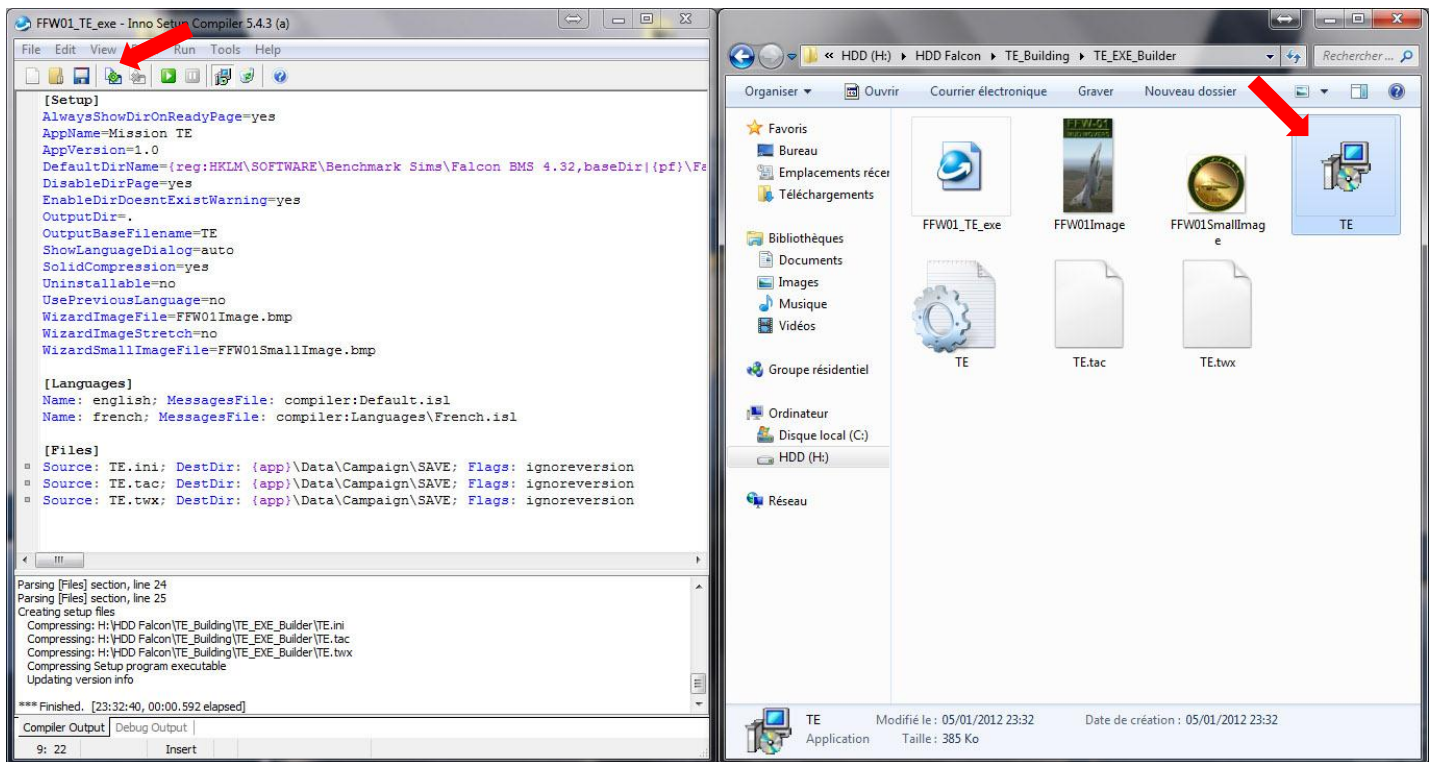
FFW01_TE_exe - Inno Setup Compiler 5.4.3 (a)

File Edit View Run Tools Help

[Setup]
AlwaysShowDirOnReadyPage=yes
AppName=Mission TE
AppVersion=1.0
DefaultDirName={reg:HKLM\SOFTWARE\Benchmark Sims\Falcon BMS 4.32,baseDir|{pf}\Fa
DisablDirPage=yes
EnableDirDoesntExistWarning=yes
OutputDir=.
OutputBaseFilename=TE
ShowLanguageDialog=auto
SolidCompression=yes
Uninstallable=no
UsePreviousLanguage=no
WizardImageFile=FFW01Image.bmp
WizardImageStretch=no
WizardSmallImageFile=FFW01SmallImage.bmp

[Languages]
Name: english; MessagesFile: compiler:Default.isl
Name: french; MessagesFile: compiler:Languages\French.isl

[Files]
Source: TE.ini; DestDir: {app}\Data\Campaign\SAVE; Flags: ignoreversion
Source: TE.tac; DestDir: {app}\Data\Campaign\SAVE; Flags: ignoreversion
Source: TE.twx; DestDir: {app}\Data\Campaign\SAVE; Flags: ignoreversion

Parsing [Files] section, line 24
Parsing [Files] section, line 25
Creating setup files
Compressing: H:\HDD Falcon\TE_Building\TE_EXE_Builder\TE.ini
Compressing: H:\HDD Falcon\TE_Building\TE_EXE_Builder\TE.tac
Compressing: H:\HDD Falcon\TE_Building\TE_EXE_Builder\TE.twx
Compressing Setup program executable
Updating version info

*** Finished. [23:32:40, 00:00.592 elapsed]

Compiler Output | Debug Output
9: 22 Insert

« HDD (H:) ▸ HDD Falcon ▸ TE_Building ▸ TE_EXE_Builder
Rechercher...
Organiser ▾ Ouvrir Courrier électronique Graver Nouveau dossier

Favoris
Bureau
Emplacements récer
Téléchargements
Bibliothèques
Documents
Images
Musique
Vidéos
Groupe résidentiel
Ordinateur
Disque local (C:)
HDD (H:)
Réseau

FFW01_TE_exe
FFW01Image
FFW01SmallImage
TE
TE
TE.tac
TE.twx

TE Modifié le : 05/01/2012 23:32 Date de création : 05/01/2012 23:32
Application Taille : 385 Ko